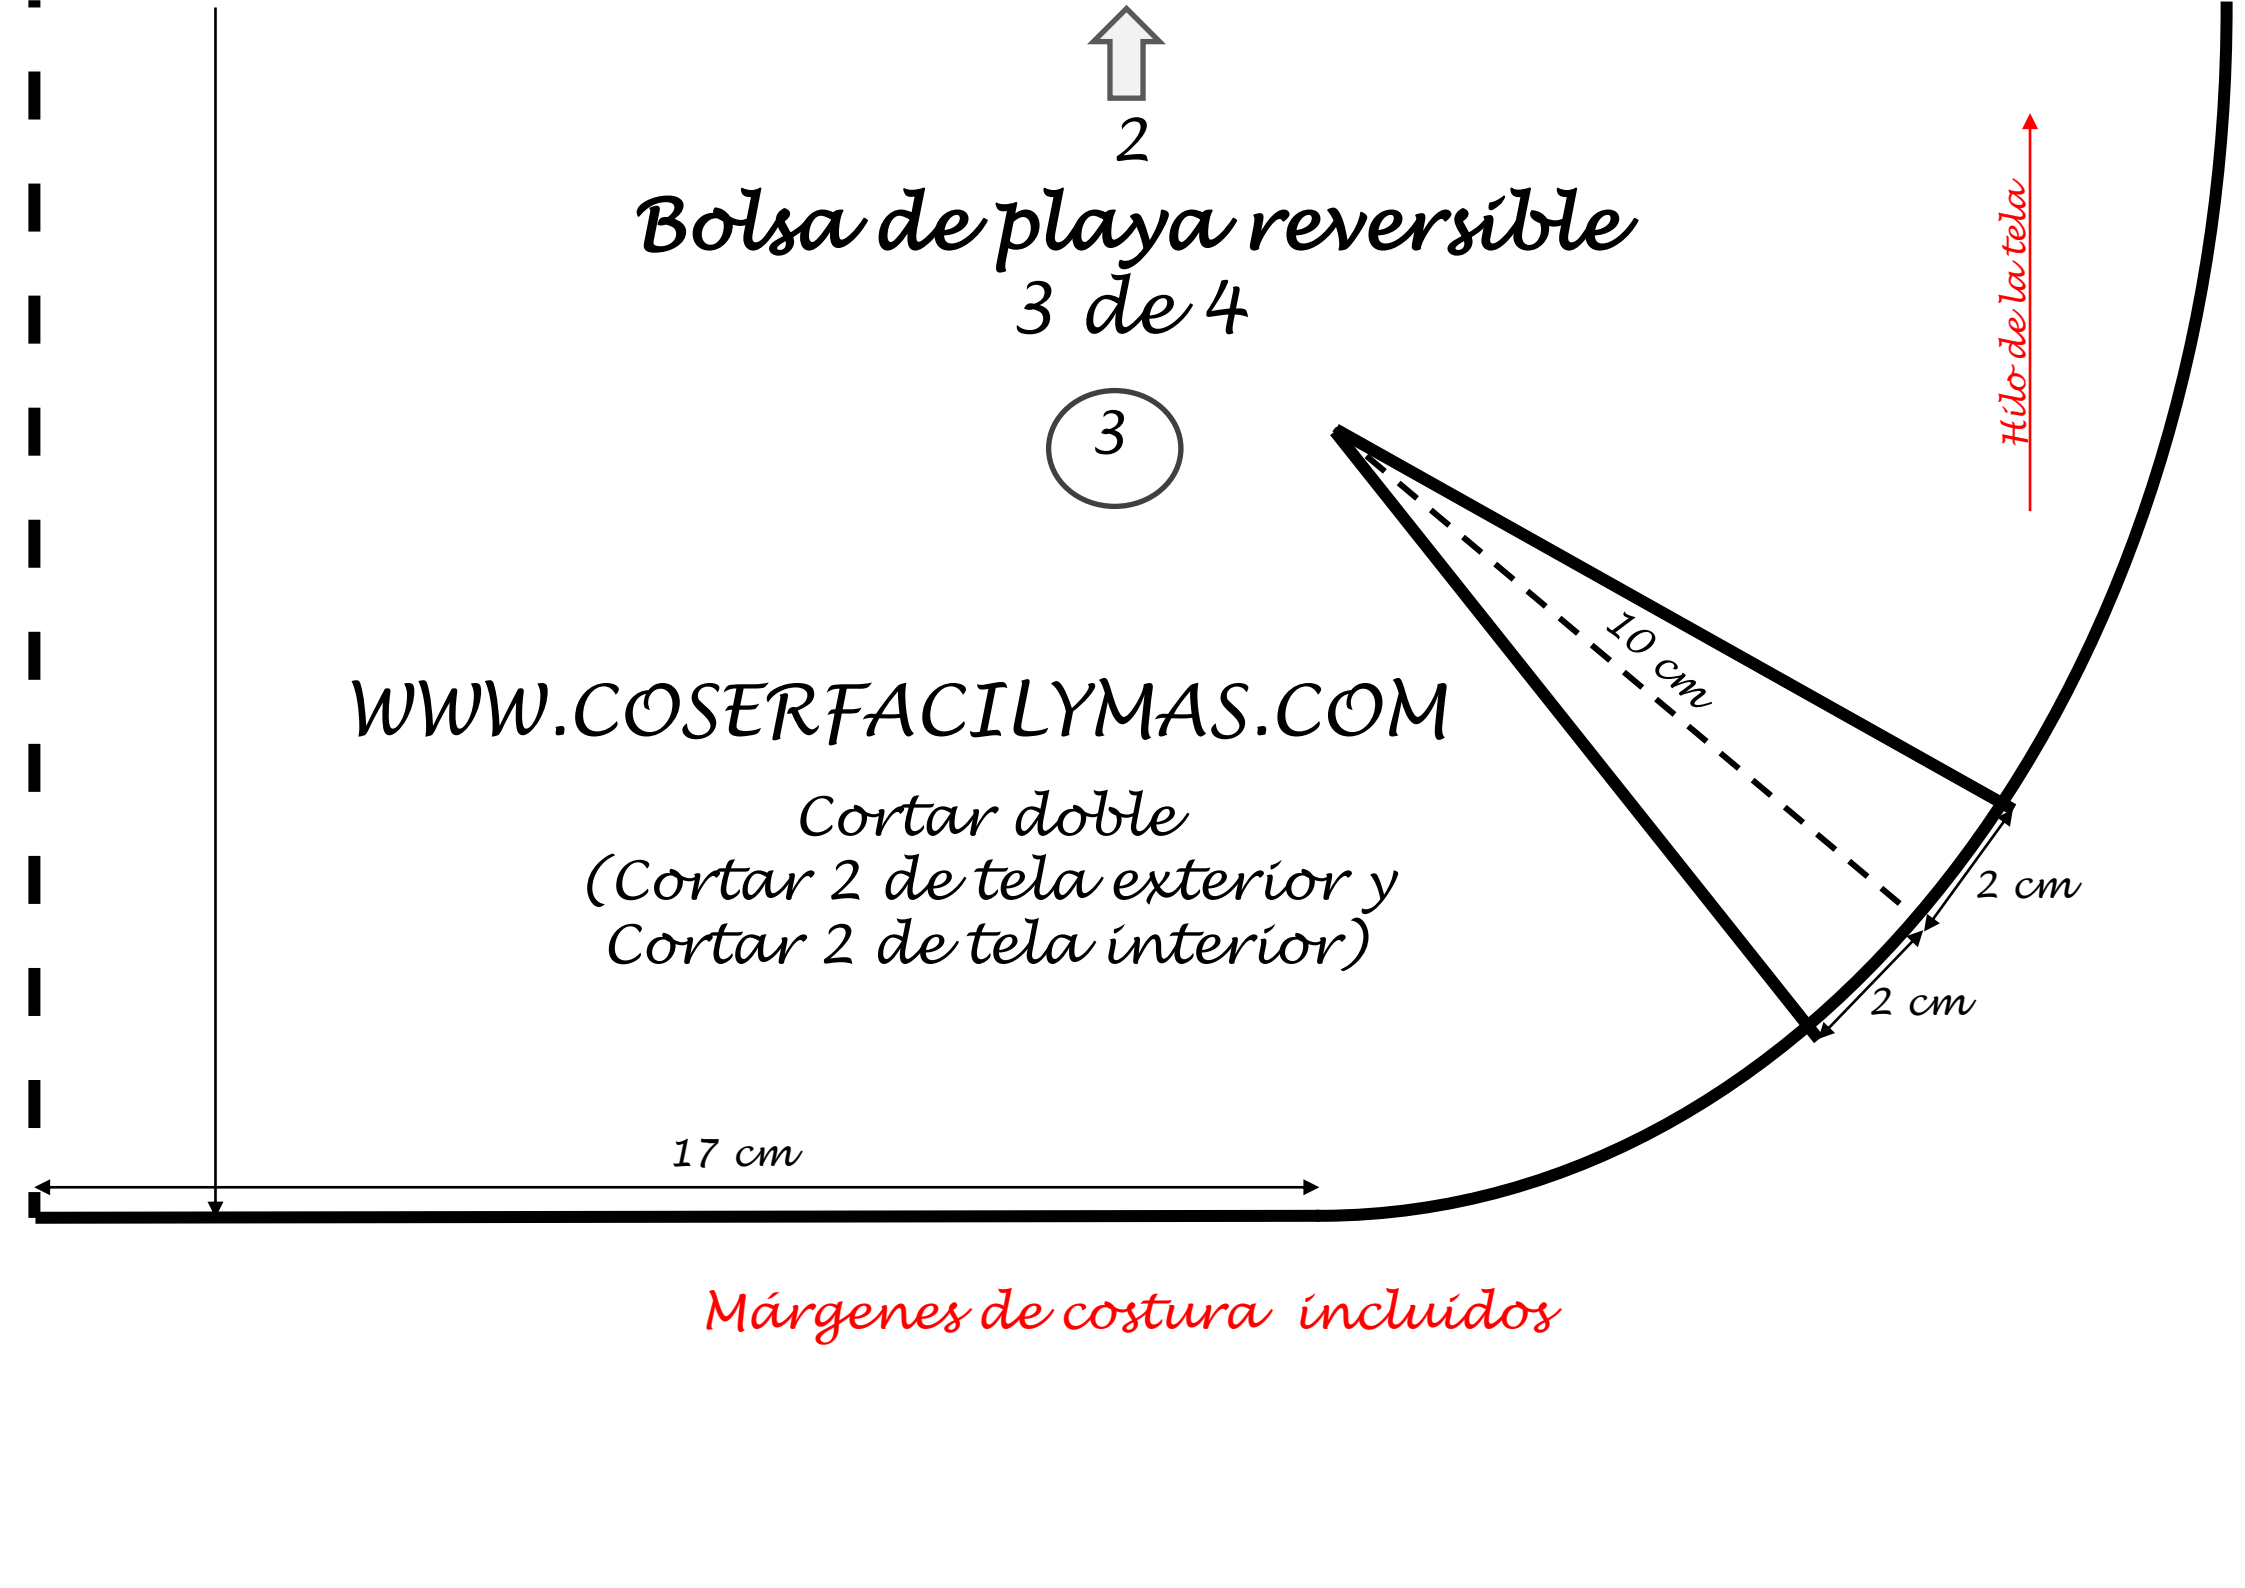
2

Bolsa de playa reversible
3 de 4

3

Hilo de la tela

10 cm

WWW.COSERFACILYMAS.COM

Cortar doble
(Cortar 2 de tela exterior y
Cortar 2 de tela interior)

2 cm

2 cm

17 cm

Márgenes de costura incluidos